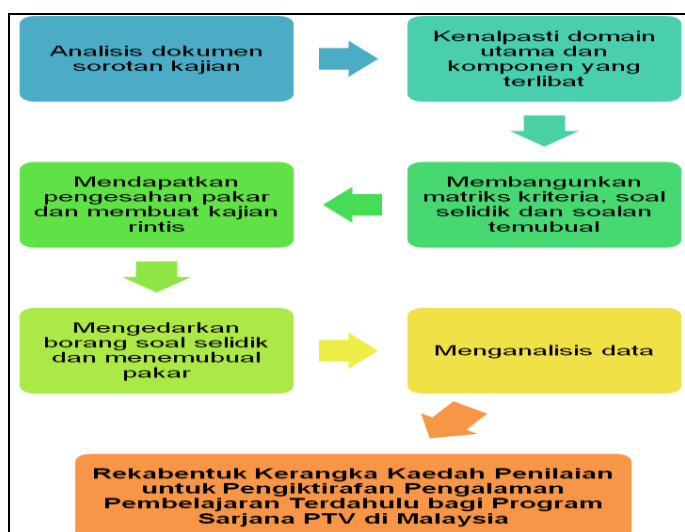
Analisis dokumen sorotan kajian

Kenalpasti domain utama dan komponen yang terlibat

Membangunkan matriks kriteria, soal selidik dan soalan temubual

Mendapatkan pengesahan pakar dan membuat kajian rintis

Mengedarkan borang soal selidik dan menemubual pakar

Menganalisis data

Rekabentuk Kerangka Kaedah Penilaian untuk Pengiktirafan Pengalaman Pembelajaran Terdahulu bagi Program Sarjana PTV di Malaysia